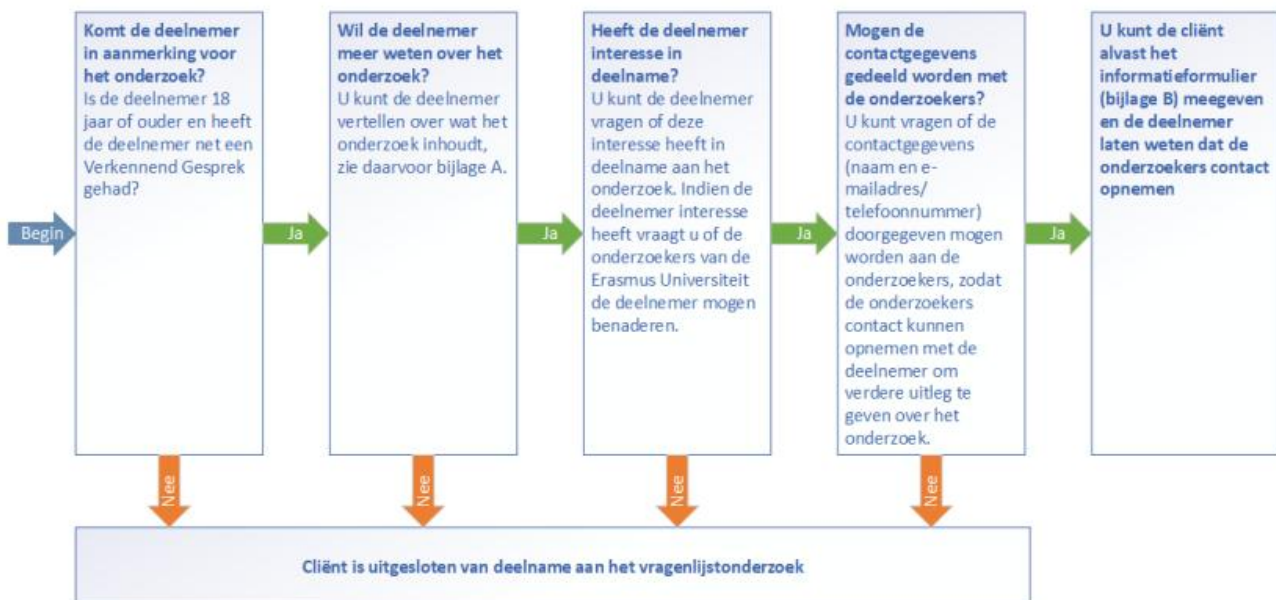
Begin

Komt de deelnemer in aanmerking voor het onderzoek?
Is de deelnemer 18 jaar of ouder en heeft de deelnemer net een Verkennend Gesprek gehad?

Ja

Wil de deelnemer meer weten over het onderzoek?
U kunt de deelnemer vertellen over wat het onderzoek inhoudt, zie daarvoor bijlage A.

Ja

Heeft de deelnemer interesse in deelname?
U kunt de deelnemer vragen of deze interesse heeft in deelname aan het onderzoek. Indien de deelnemer interesse heeft vraagt u of de onderzoekers van de Erasmus Universiteit de deelnemer mogen benaderen.

Ja

Mogen de contactgegevens gedeeld worden met de onderzoekers?
U kunt vragen of de contactgegevens (naam en e-mailadres/ telefoonnummer) doorgegeven mogen worden aan de onderzoekers, zodat de onderzoekers contact kunnen opnemen met de deelnemer om verdere uitleg te geven over het onderzoek.

Ja

U kunt de cliënt alvast het informatieformulier (bijlage B) meegeven en de deelnemer laten weten dat de onderzoekers contact opnemen

Nee

Nee

Nee

Nee

Cliënt is uitgesloten van deelname aan het vragenlijstonderzoek